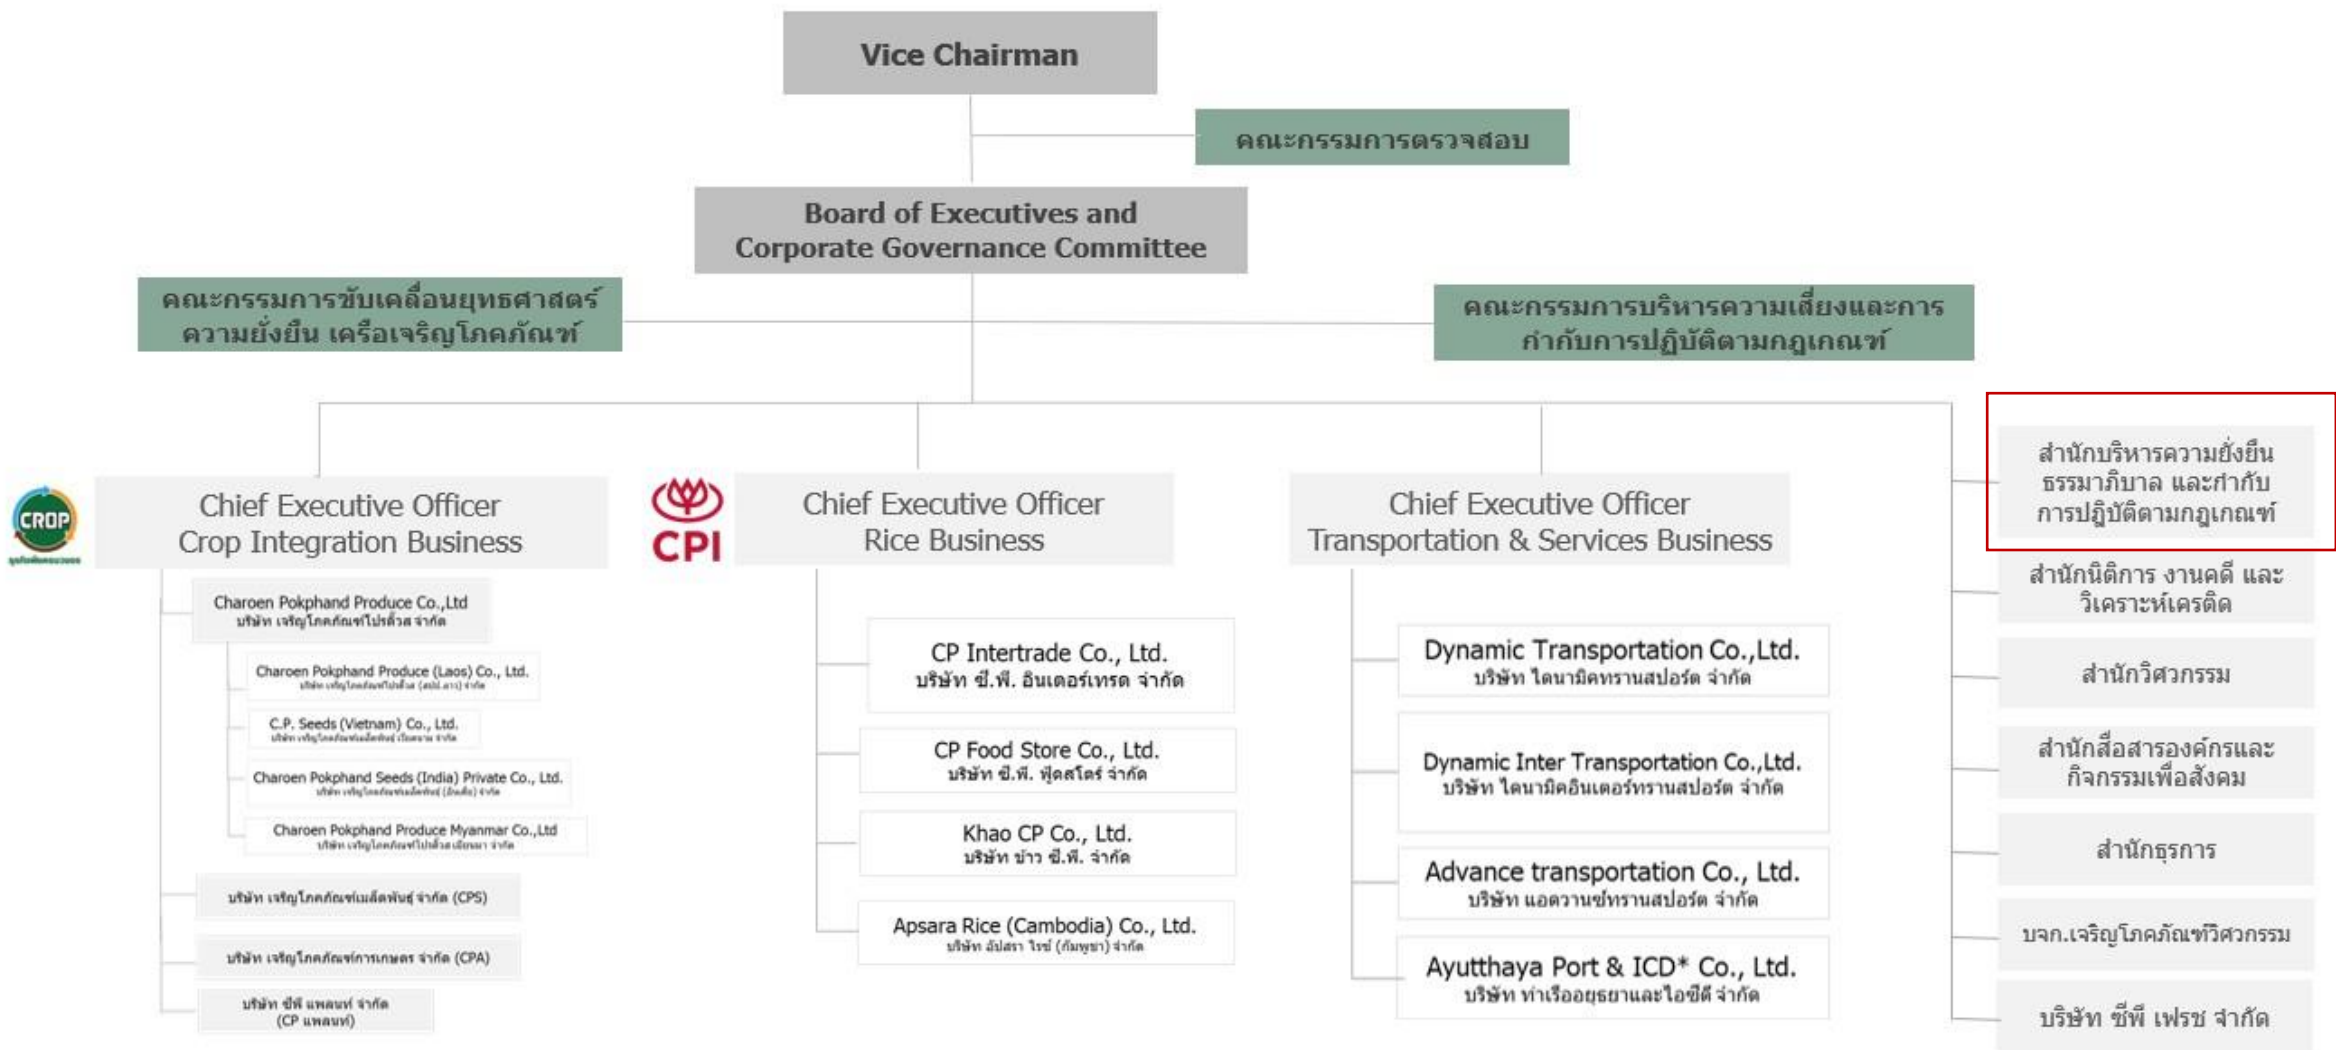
Vice Chairman

คณะกรรมการตรวจสอบ

Board of Executives and Corporate Governance Committee

คณะกรรมการขับเคลื่อนยุทธศาสตร์ความยั่งยืน เครือเจริญโภคภัณฑ์

คณะกรรมการบริหารความเสี่ยงและการกำกับการปฏิบัติตามกฎเกณฑ์

CROP

Chief Executive Officer
Crop Integration Business

Charoen Pokphand Produce Co.,Ltd
บริษัท เจริญโภคภัณฑ์โปรดิ๊วส จำกัด

Charoen Pokphand Produce (Laos) Co., Ltd.
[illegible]

C.P. Seeds (Vietnam) Co., Ltd.
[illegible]

Charoen Pokphand Seeds (India) Private Co., Ltd.
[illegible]

Charoen Pokphand Produce Myanmar Co.,Ltd
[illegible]

บริษัท เจริญโภคภัณฑ์เมล็ดพันธุ์ จำกัด (CPS)

บริษัท เจริญโภคภัณฑ์การเกษตร จำกัด (CPA)

บริษัท ซีพี แพลนท์ จำกัด (CP แพลนท์)

CPI

Chief Executive Officer
Rice Business

CP Intertrade Co., Ltd.
บริษัท ซี.พี. อินเตอร์เทรด จำกัด

CP Food Store Co., Ltd.
บริษัท ซี.พี. ฟู้ดสโตร์ จำกัด

Khao CP Co., Ltd.
บริษัท ข้าว ซี.พี. จำกัด

Apsara Rice (Cambodia) Co., Ltd.
บริษัท อัปสรา ไรซ์ (กัมพูชา) จำกัด

Chief Executive Officer
Transportation & Services Business

Dynamic Transportation Co.,Ltd.
บริษัท ไดนามิคทรานสปอร์ต จำกัด

Dynamic Inter Transportation Co.,Ltd.
บริษัท ไดนามิคอินเตอร์ทรานสปอร์ต จำกัด

Advance transportation Co., Ltd.
บริษัท แอดวานซ์ทรานสปอร์ต จำกัด

Ayutthaya Port & ICD* Co., Ltd.
บริษัท ท่าเรืออยุธยาและไอซีดี จำกัด

สำนักบริหารความยั่งยืน ธรรมาภิบาล และกำกับการปฏิบัติตามกฎเกณฑ์

สำนักนิติการ งานคดี และวิเคราะห์เครดิต

สำนักวิศวกรรม

สำนักสื่อสารองค์กรและกิจกรรมเพื่อสังคม

สำนักธุรการ

บจก.เจริญโภคภัณฑ์วิศวกรรม

บริษัท ซีพี เฟรช จำกัด